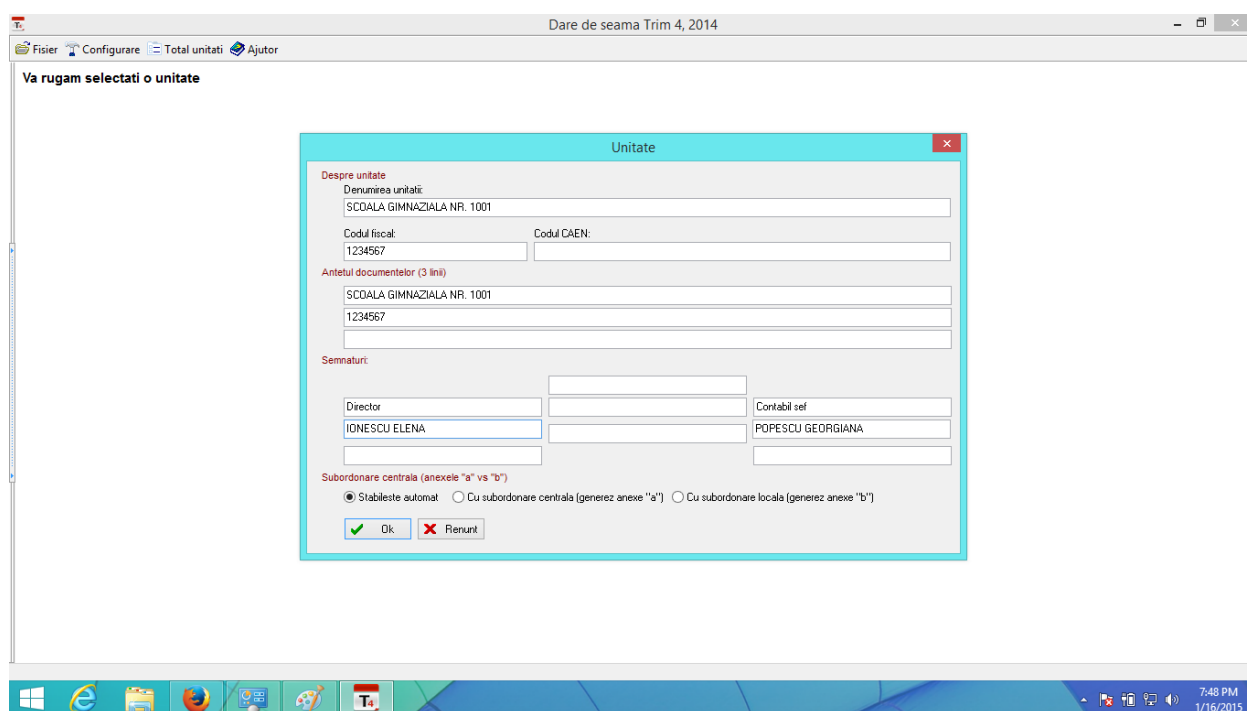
Dare de seama Trim 4, 2014

Fisier Configurare Total unitati Ajutor

Va rugam selectati o unitate

Unitate

Despre unitate

Denumirea unitatii:

SCOALA GIMNAZIALA NR. 1001

Codul fiscal:

1234567

Codul CAEN:

Antetul documentelor (3 linii)

SCOALA GIMNAZIALA NR. 1001

1234567

Semnaturi:

Director

IONESCU ELENA

Contabil sef

POPESCU GEORGIANA

Subordonare centrala (anexele "a" vs "b")

Stabileste automat

Cu subordonare centrala (generez anexe "a")

Cu subordonare locala (generez anexe "b")

Ok

Renunt

7:48 PM
1/16/2015